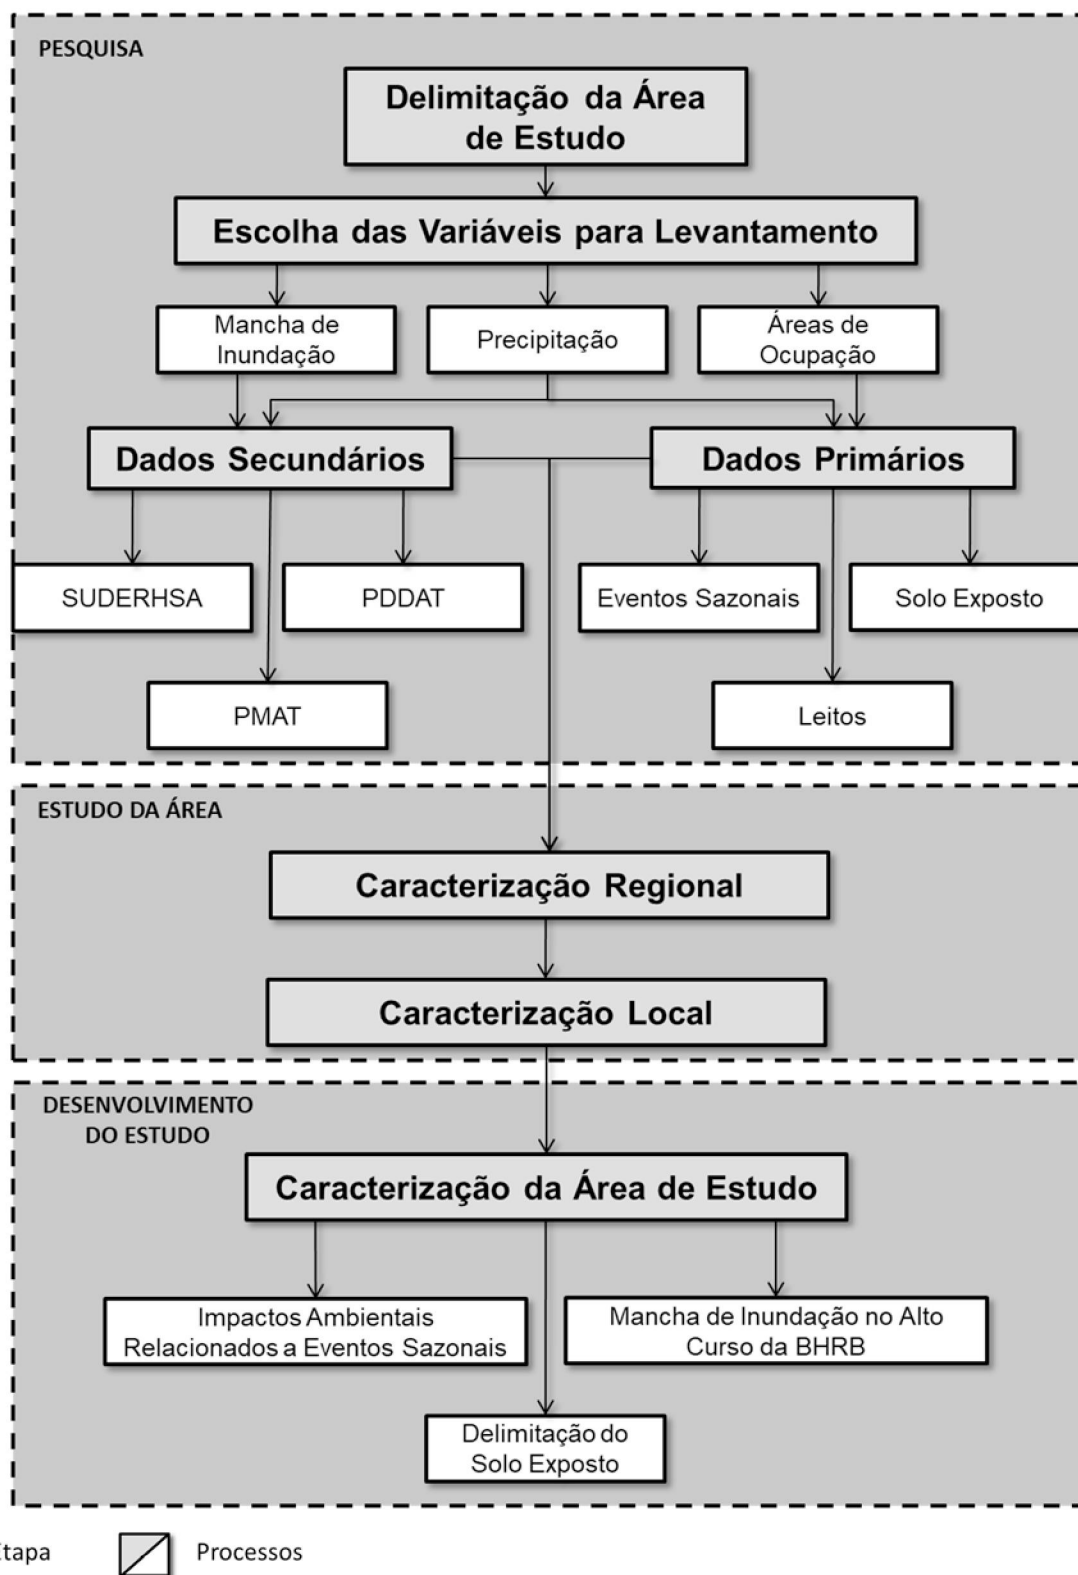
PESQUISA

Delimitação da Área de Estudo

Escolha das Variáveis para Levantamento

Mancha de Inundação

Precipitação

Áreas de Ocupação

Dados Secundários

Dados Primários

SUDERHSA

PDDAT

Eventos Sazonais

Solo Exposto

PMAT

Leitos

ESTUDO DA ÁREA

Caracterização Regional

Caracterização Local

DESENVOLVIMENTO DO ESTUDO

Caracterização da Área de Estudo

Impactos Ambientais Relacionados a Eventos Sazonais

Mancha de Inundação no Alto Curso da BHRB

Delimitação do Solo Exposto

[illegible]tapa

Processos